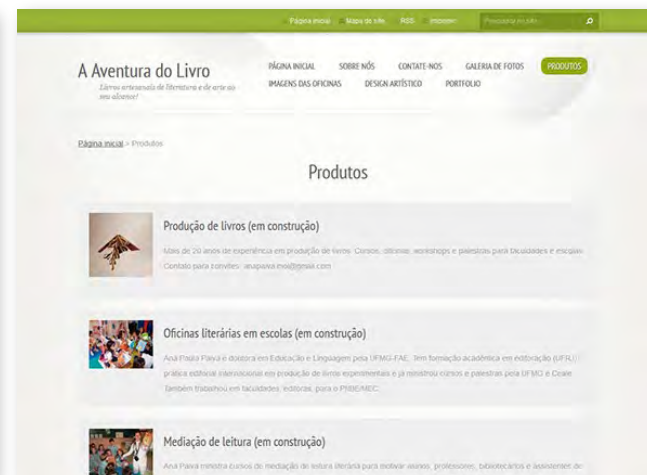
Página inicial Mapa do site RSS Imprimir Pesquisa no site

A Aventura do Livro
Livros artesanais de literatura e de arte ao seu alcance!

PÁGINA INICIAL SOBRE NÓS CONTATE-NOS GALERIA DE FOTOS PRODUTOS
IMAGENS DAS OFICINAS DESIGN ARTÍSTICO PORTFOLIO

Página inicial > Produtos

Produtos

Produção de livros (em construção)

Mais de 20 anos de experiência em produção de livros. Cursos, oficinas, workshops e palestras para faculdades e escolas. Contato para convites: anapaiva.mail@gmail.com

Oficinas literárias em escolas (em construção)

Ana Paula Paiva é doutora em Educação e Linguagem pela UFMG-FAE. Tem formação acadêmica em editoração (UFRJ), prática editorial internacional em produção de livros experimentais e já ministrou cursos e palestras pela UFMG e Ceale. Também trabalhou em faculdades, editoras, para o PNBE/MEC.

Mediação de leitura (em construção)

Ana Paula ministra cursos de mediação de leitura literária para motivar alunos, professores, bibliotecários e assistentes de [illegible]